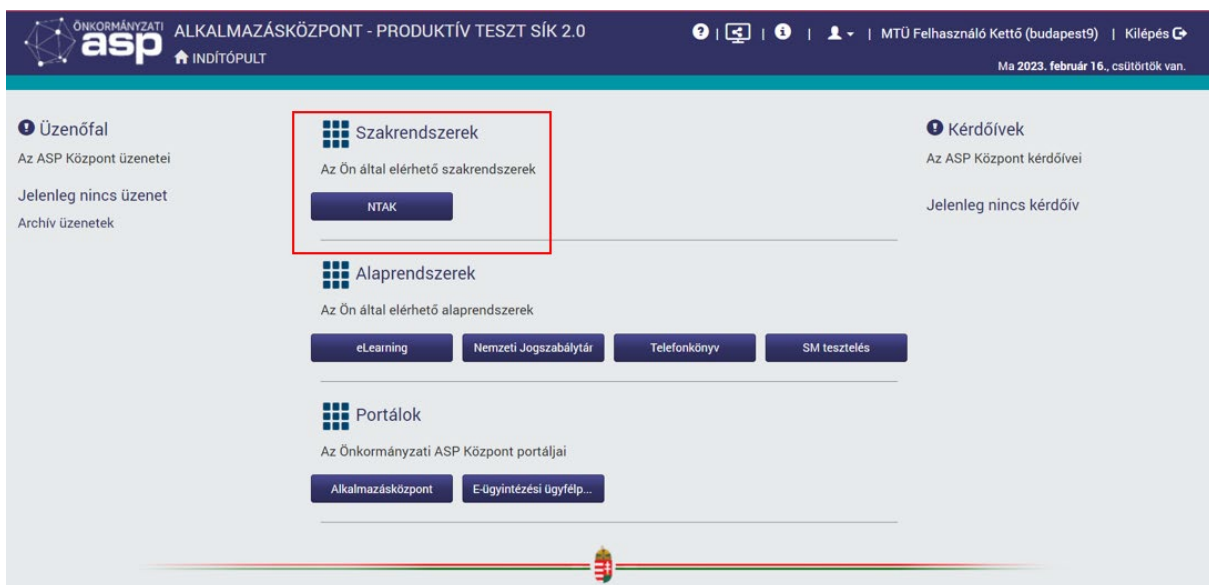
ÖNKORMÁNYZATI asp

ALKALMAZÁSKÖZPONT - PRODUKTÍV TESZT SÍK 2.0

INDÍTÓPULT

| MTÜ Felhasználó Kettő (budapest9) | Kilépés

Ma **2023. február 16.**, csütörtök van.

Üzenőfal

Az ASP Központ üzenetei

Jelenleg nincs üzenet

Archív üzenetek

Szakrendszerek

Az Ön által elérhető szakrendszerek

NTAK

Alaprendszerek

Az Ön által elérhető alaprendszerek

eLearning

Nemzeti Jogszabálytár

Telefonkönyv

SM tesztelés

Portálok

Az Önkormányzati ASP Központ portáljai

Alkalmazásközpont

E-ügyintézési ügyfélp...

Kérdőívek

Az ASP Központ kérdőívei

Jelenleg nincs kérdőív